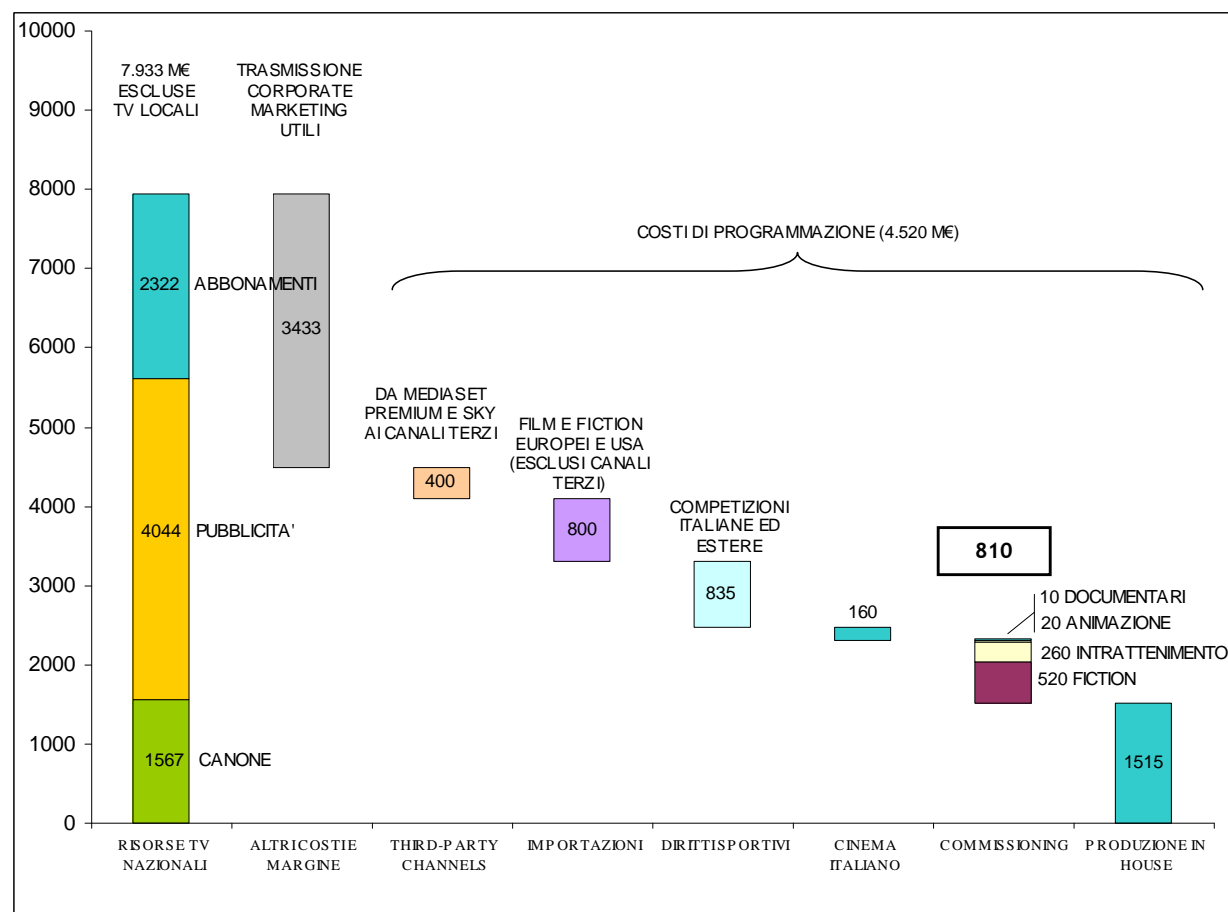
10000
9000
8000
7000
6000
5000
4000
3000
2000
1000
0

7.933 M€ ESCLUSE TV LOCALI

TRASMISSIONE CORPORATE MARKETING UTILI

COSTI DI PROGRAMMAZIONE (4.520 M€)

2322 ABBONAMENTI
4044 PUBBLICITA'
1567 CANONE

3433

DA MEDIASET PREMIUM E SKY AI CANALI TERZI
400

FILM E FICTION EUROPEI E USA (ESCLUSI CANALI TERZI)
800

COMPETIZIONI ITALIANE ED ESTERE
835

160

810

10 DOCUMENTARI
20 ANIMAZIONE
260 INTRATTENIMENTO
520 FICTION

1515

RISORSE TV NAZIONALI
ALTRI COSTI E MARGINE
THIRD-PARTY CHANNELS
IMPORTAZIONI
DIRITTI SPORTIVI
CINEMA ITALIANO
COMMISSIONING
PRODUZIONE IN HOUSE